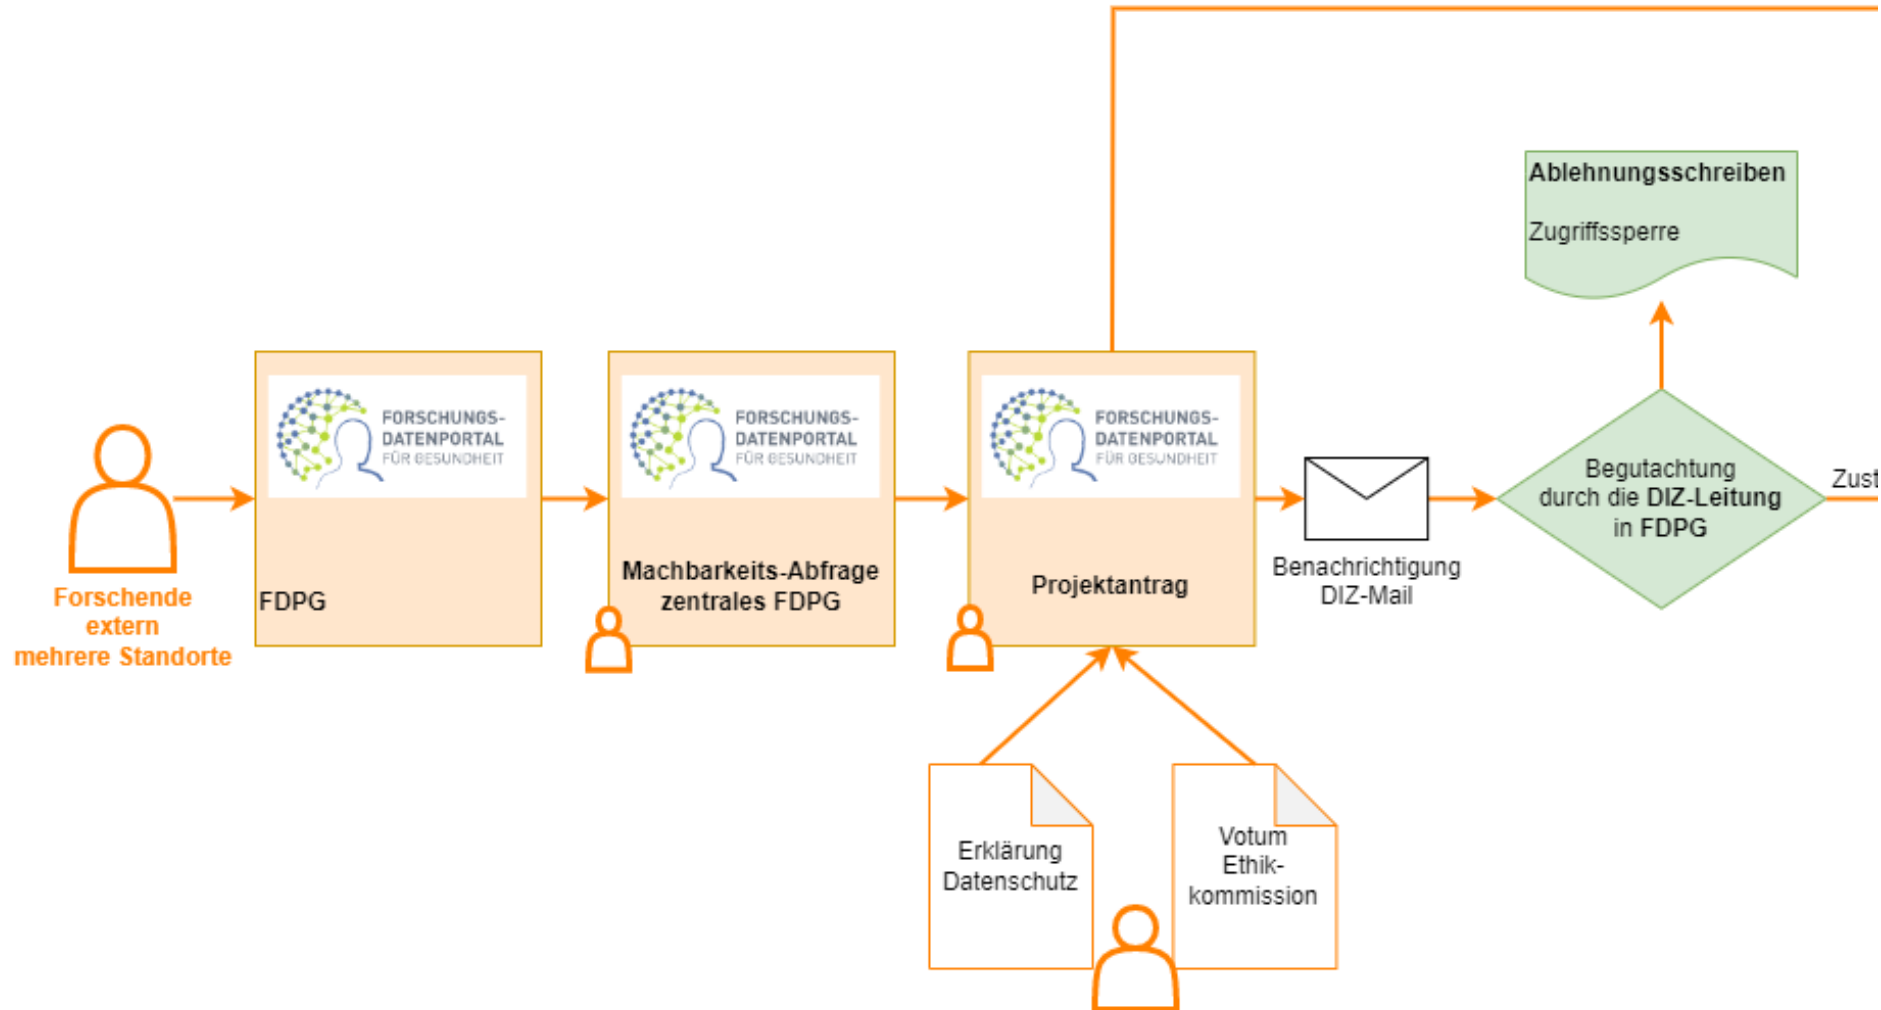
Ablehnungsschreiben

Zugriffssperre

Forschende extern mehrere Standorte

FORSCHUNGS-DATENPORTAL FÜR GESUNDHEIT

FDPG

FORSCHUNGS-DATENPORTAL FÜR GESUNDHEIT

Machbarkeits-Abfrage zentrales FDPG

FORSCHUNGS-DATENPORTAL FÜR GESUNDHEIT

Projektantrag

Benachrichtigung DIZ-Mail

Begutachtung durch die DIZ-Leitung in FDPG

Zust

Erklärung Datenschutz

Votum Ethik-kommission